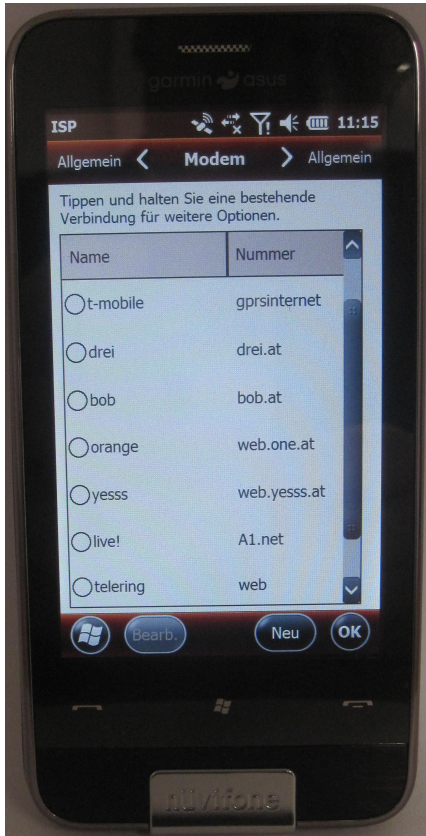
garmin asus

ISP 11:15

Allgemein < Modem > Allgemein

Tippen und halten Sie eine bestehende Verbindung für weitere Optionen.

| Name | Nummer |
|---|---|
| t-mobile | gprsinternet |
| drei | drei.at |
| bob | bob.at |
| orange | web.one.at |
| yesss | web.yesss.at |
| live! | A1.net |
| telering | web |

Bearb. Neu OK

nüvifone